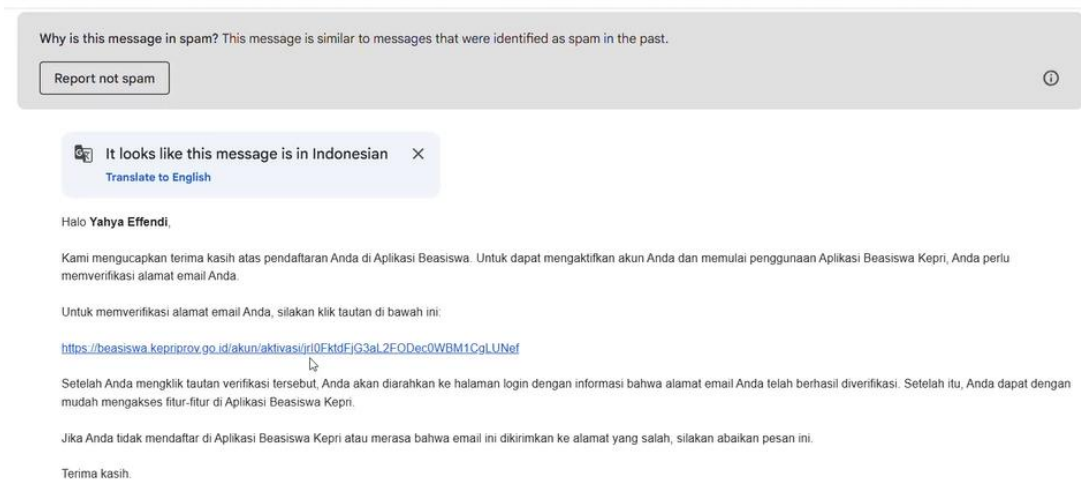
Why is this message in spam? This message is similar to messages that were identified as spam in the past.

Report not spam

It looks like this message is in Indonesian ×
Translate to English

Halo **Yahya Effendi**,

Kami mengucapkan terima kasih atas pendaftaran Anda di Aplikasi Beasiswa. Untuk dapat mengaktifkan akun Anda dan memulai penggunaan Aplikasi Beasiswa Kepri, Anda perlu memverifikasi alamat email Anda.

Untuk memverifikasi alamat email Anda, silakan klik tautan di bawah ini:

https://beasiswa.kepriprov.go.id/akun/aktivasi/jrl0FktdFjG3aL2FODec0WBM1CgLUNef

Setelah Anda mengklik tautan verifikasi tersebut, Anda akan diarahkan ke halaman login dengan informasi bahwa alamat email Anda telah berhasil diverifikasi. Setelah itu, Anda dapat dengan mudah mengakses fitur-fitur di Aplikasi Beasiswa Kepri.

Jika Anda tidak mendaftar di Aplikasi Beasiswa Kepri atau merasa bahwa email ini dikirimkan ke alamat yang salah, silakan abaikan pesan ini.

Terima kasih.